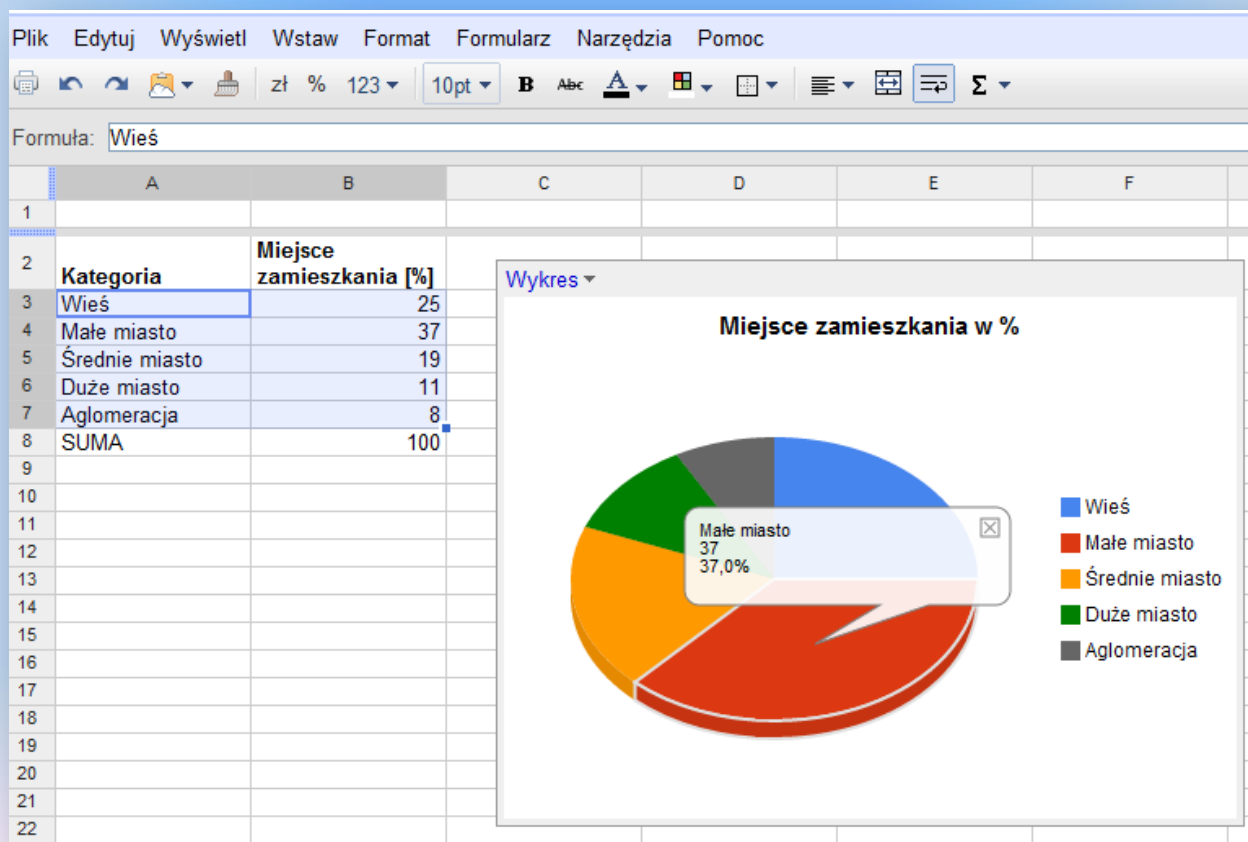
Plik Edytuj Wyświetl Wstaw Format Formularz Narzędzia Pomoc

zł % 123 10pt B Abc A Σ

Formuła: Wieś

| | A | B | C | D | E | F |
|---|---|---|---|---|---|---|
| 1 | | | | | | |
| 2 | Kategoria | Miejsce zamieszkania [%] | | | | |
| 3 | Wieś | 25 | | | | |
| 4 | Małe miasto | 37 | | | | |
| 5 | Średnie miasto | 19 | | | | |
| 6 | Duże miasto | 11 | | | | |
| 7 | Aglomeracja | 8 | | | | |
| 8 | SUMA | 100 | | | | |
| 9 | | | | | | |
| 10 | | | | | | |
| 11 | | | | | | |
| 12 | | | | | | |
| 13 | | | | | | |
| 14 | | | | | | |
| 15 | | | | | | |
| 16 | | | | | | |
| 17 | | | | | | |
| 18 | | | | | | |
| 19 | | | | | | |
| 20 | | | | | | |
| 21 | | | | | | |
| 22 | | | | | | |

Wykres

Miejsce zamieszkania w %

Małe miasto
37
37,0%

Wieś
Małe miasto
Średnie miasto
Duże miasto
Aglomeracja